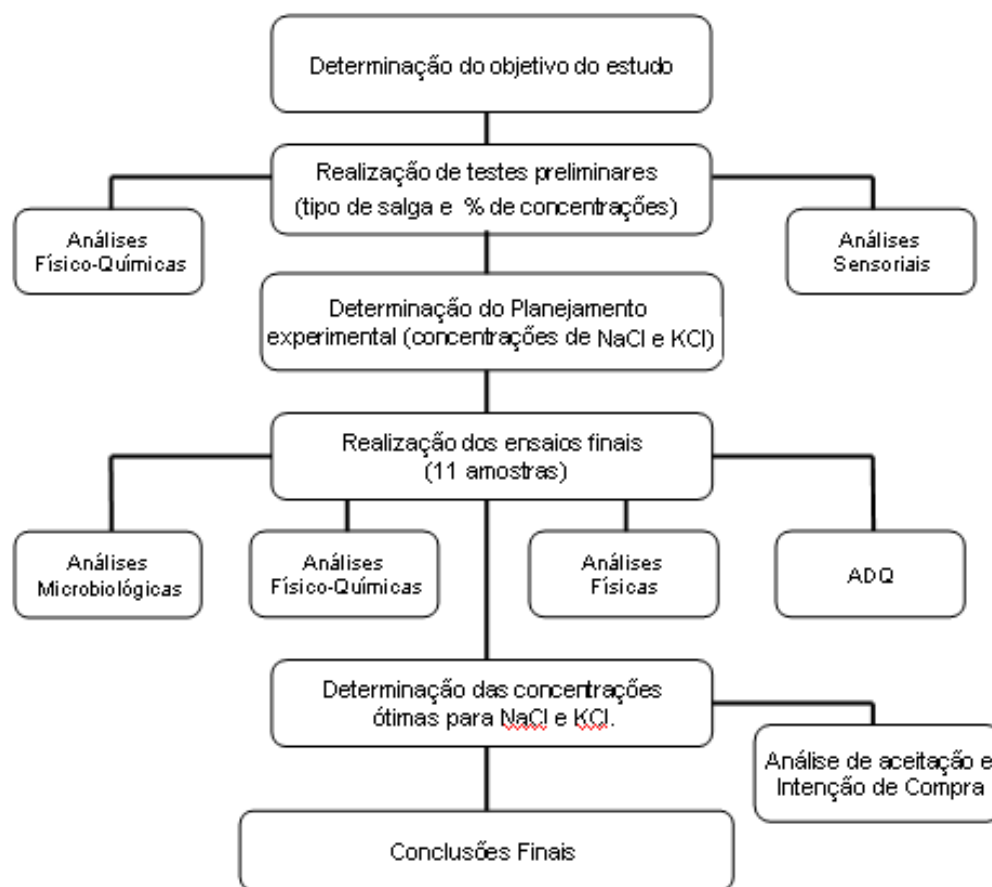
Determinação do objetivo do estudo

Realização de testes preliminares (tipo de salga e % de concentrações)

Análises Físico-Químicas

Análises Sensoriais

Determinação do Planejamento experimental (concentrações de NaCl e KCl)

Realização dos ensaios finais (11 amostras)

Análises Microbiológicas

Análises Físico-Químicas

Análises Físicas

ADQ

Determinação das concentrações ótimas para NaCl e KCl.

Análise de aceitação e Intenção de Compra

Conclusões Finais